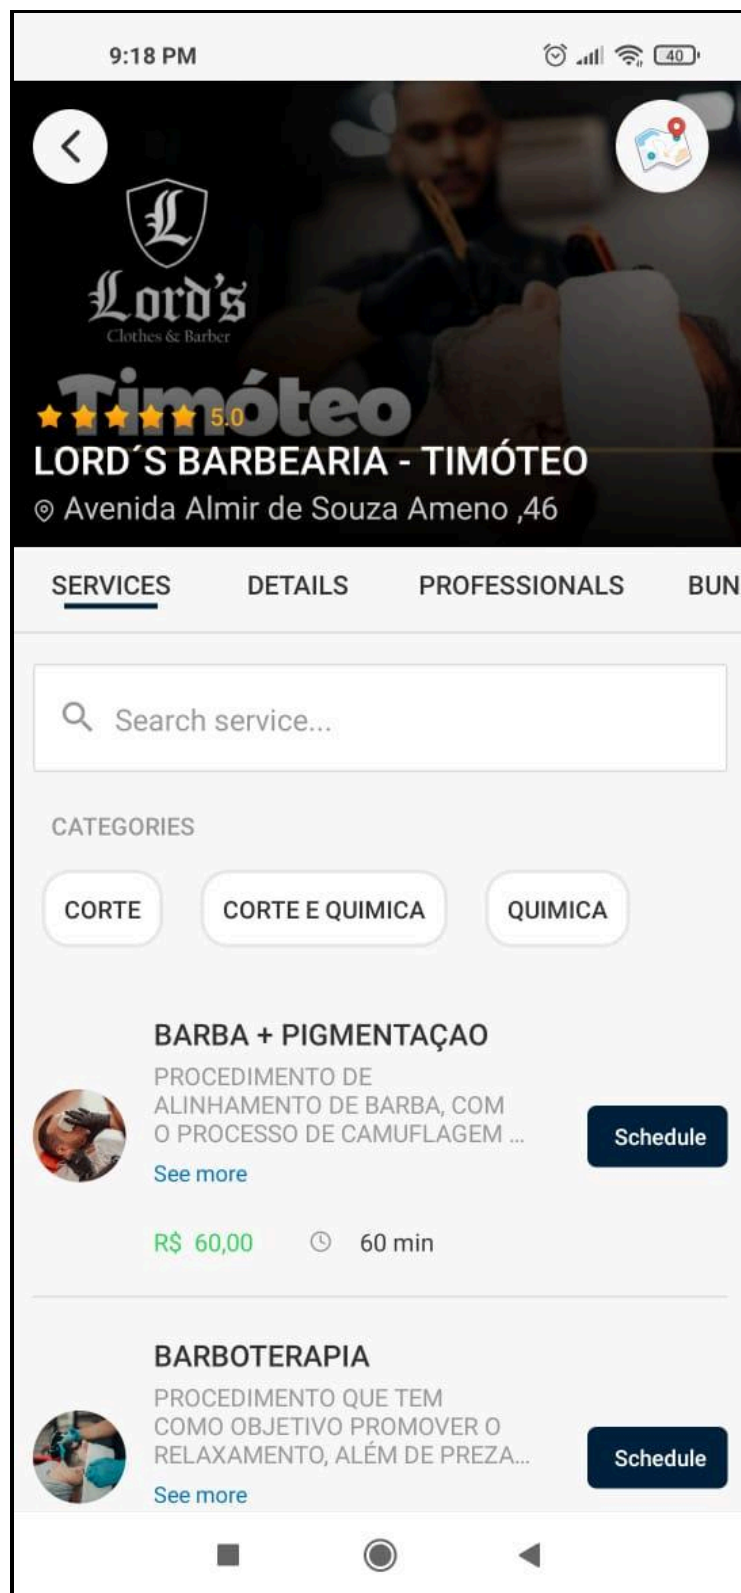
9:18 PM

40

L
Lord's
Clothes & Barber
Timóteo

5.0
LORD´S BARBEARIA - TIMÓTEO
Avenida Almir de Souza Ameno ,46

SERVICES DETAILS PROFESSIONALS BUN

Search service...

CATEGORIES

CORTE
CORTE E QUIMICA
QUIMICA

BARBA + PIGMENTAÇAO
PROCEDIMENTO DE ALINHAMENTO DE BARBA, COM O PROCESSO DE CAMUFLAGEM ...
See more
Schedule
R$ 60,00
60 min

BARBOTERAPIA
PROCEDIMENTO QUE TEM COMO OBJETIVO PROMOVER O RELAXAMENTO, ALÉM DE PREZA...
See more
Schedule